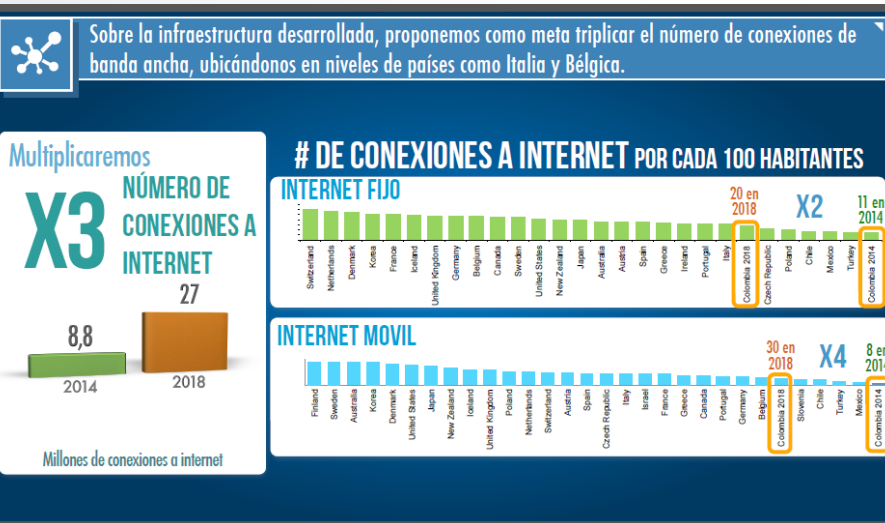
Sobre la infraestructura desarrollada, proponemos como meta triplicar el número de conexiones de banda ancha, ubicándonos en niveles de países como Italia y Bélgica.

Multiplicaremos

X3

NÚMERO DE CONEXIONES A INTERNET

8,8

27

2014

2018

Millones de conexiones a internet

# DE CONEXIONES A INTERNET POR CADA 100 HABITANTES

INTERNET FIJO

20 en 2018

X2

11 en 2014

Switzerland, Netherlands, Denmark, Korea, France, Iceland, United Kingdom, Germany, Belgium, Canada, Sweden, United States, New Zealand, Japan, Australia, Austria, Spain, Greece, Ireland, Portugal, Italy, Colombia 2018, Czech Republic, Poland, Chile, Mexico, Turkey, Colombia 2014

INTERNET MOVIL

30 en 2018

X4

8 en 2014

Finland, Sweden, Australia, Korea, Denmark, United States, Japan, New Zealand, Iceland, United Kingdom, Poland, Netherlands, Switzerland, Austria, Spain, Czech Republic, Italy, Israel, France, Greece, Canada, Portugal, Germany, Belgium, Colombia 2018, Slovenia, Chile, Turkey, Mexico, Colombia 2014